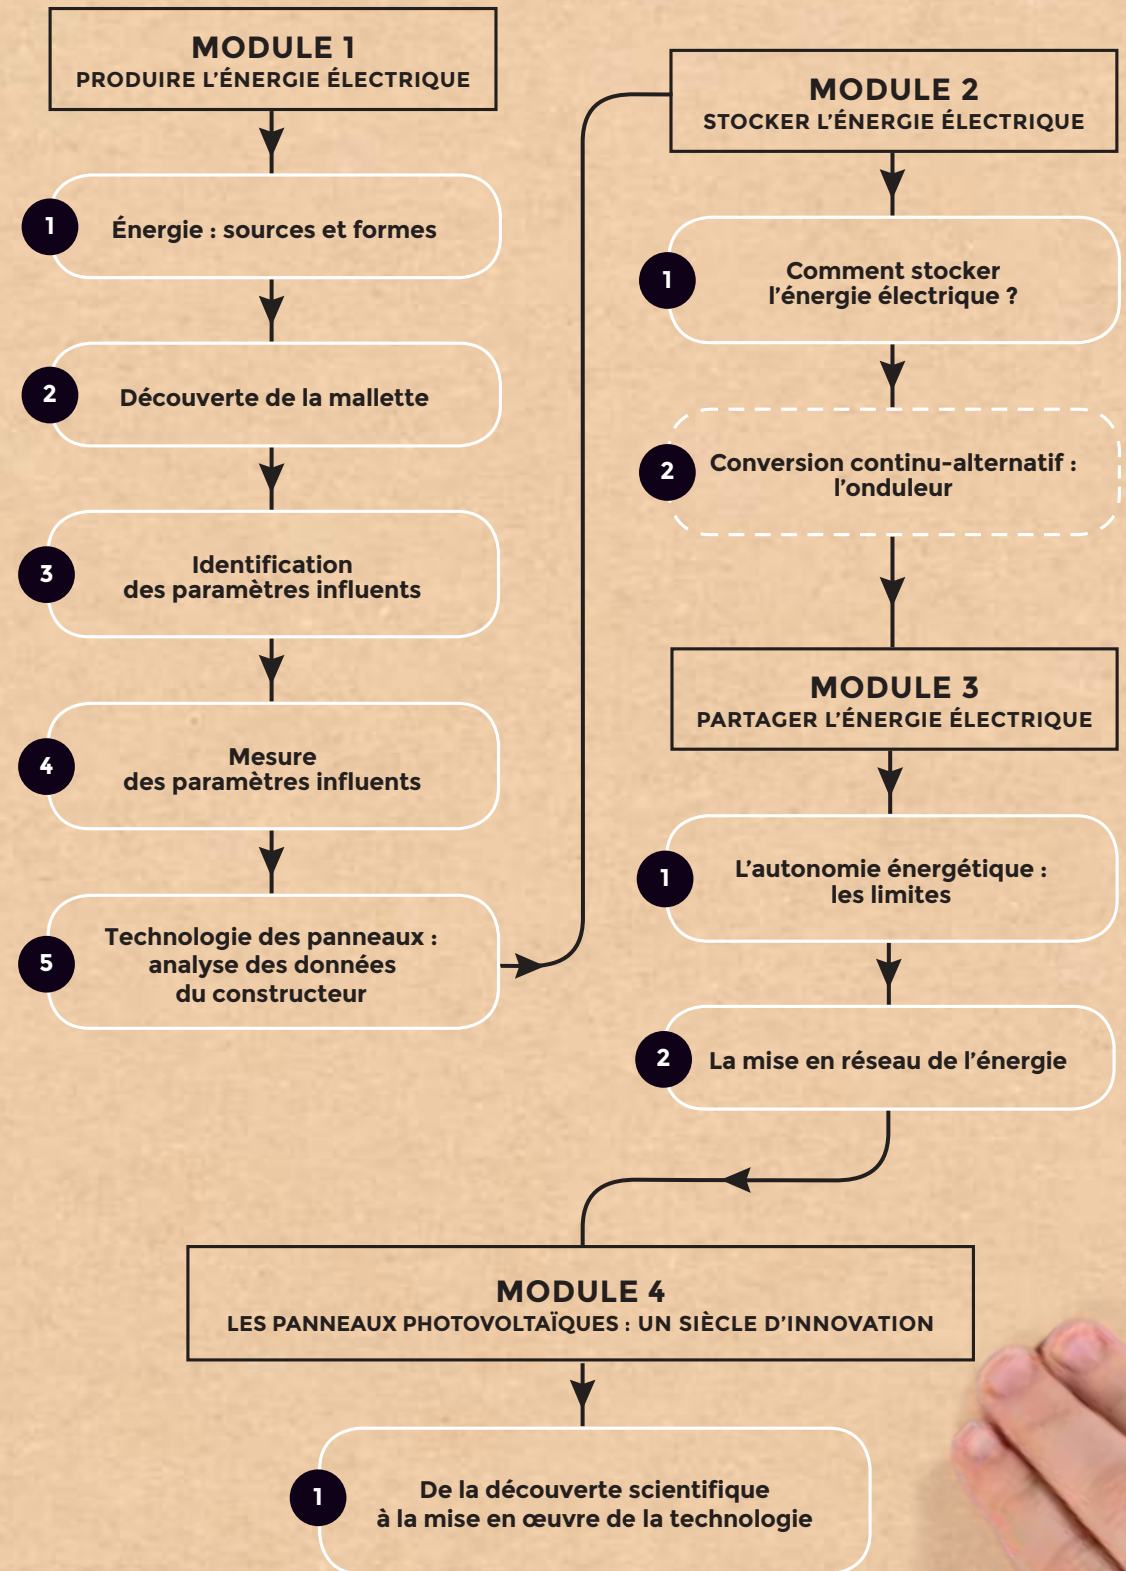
MODULE 1
PRODUIRE L'ÉNERGIE ÉLECTRIQUE

1 Énergie : sources et formes

2 Découverte de la mallette

3 Identification des paramètres influents

4 Mesure des paramètres influents

5 Technologie des panneaux : analyse des données du constructeur

MODULE 2
STOCKER L'ÉNERGIE ÉLECTRIQUE

1 Comment stocker l'énergie électrique ?

2 Conversion continu-alternatif : l'onduleur

MODULE 3
PARTAGER L'ÉNERGIE ÉLECTRIQUE

1 L'autonomie énergétique : les limites

2 La mise en réseau de l'énergie

MODULE 4
LES PANNEAUX PHOTOVOLTAÏQUES : UN SIÈCLE D'INNOVATION

1 De la découverte scientifique à la mise en œuvre de la technologie